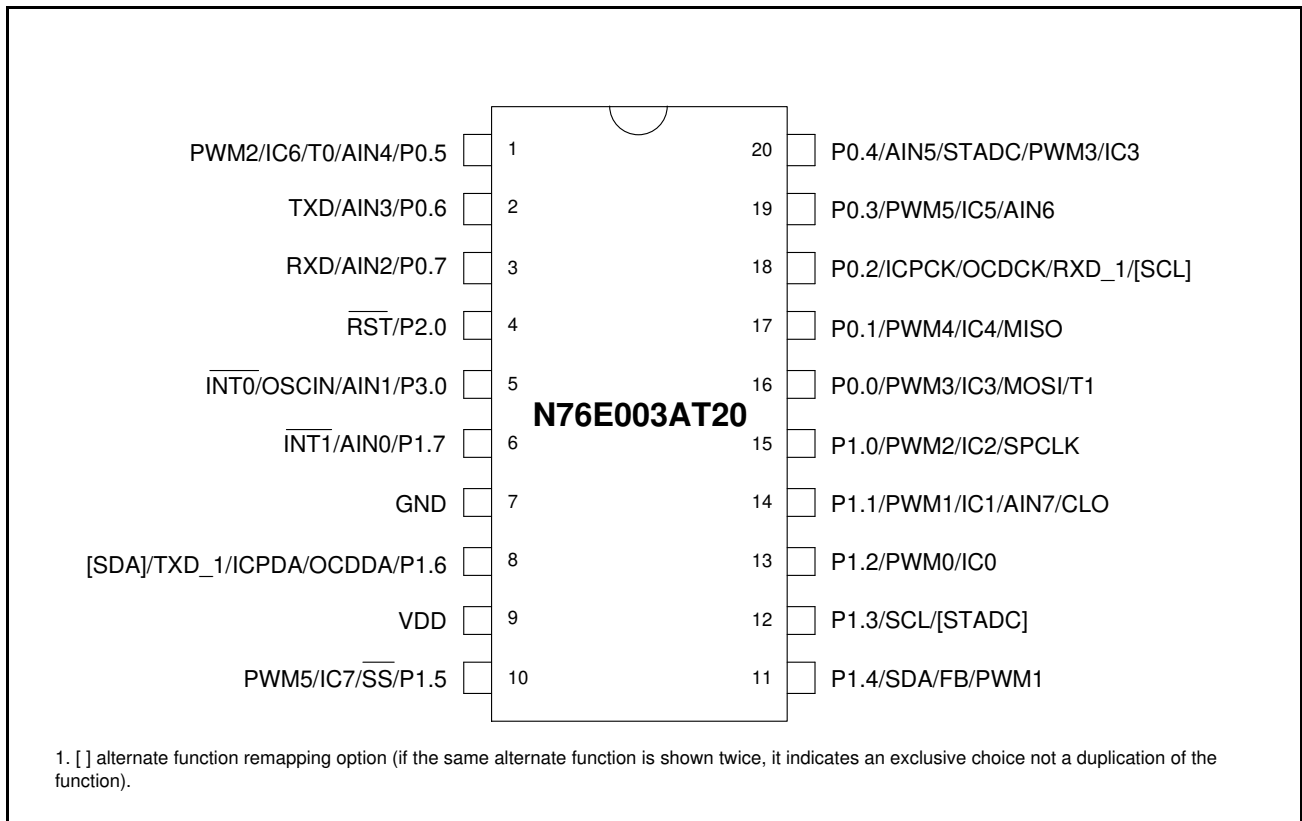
PWM2/IC6/T0/AIN4/P0.5 1
TXD/AIN3/P0.6 2
RXD/AIN2/P0.7 3
$\overline{RST}$/P2.0 4
$\overline{INT0}$/OSCIN/AIN1/P3.0 5
$\overline{INT1}$/AIN0/P1.7 6
GND 7
[SDA]/TXD_1/ICPDA/OCDDA/P1.6 8
VDD 9
PWM5/IC7/$\overline{SS}$/P1.5 10

N76E003AT20

20 P0.4/AIN5/STADC/PWM3/IC3
19 P0.3/PWM5/IC5/AIN6
18 P0.2/ICPCK/OCDCK/RXD_1/[SCL]
17 P0.1/PWM4/IC4/MISO
16 P0.0/PWM3/IC3/MOSI/T1
15 P1.0/PWM2/IC2/SPCLK
14 P1.1/PWM1/IC1/AIN7/CLO
13 P1.2/PWM0/IC0
12 P1.3/SCL/[STADC]
11 P1.4/SDA/FB/PWM1

1. [ ] alternate function remapping option (if the same alternate function is shown twice, it indicates an exclusive choice not a duplication of the function).